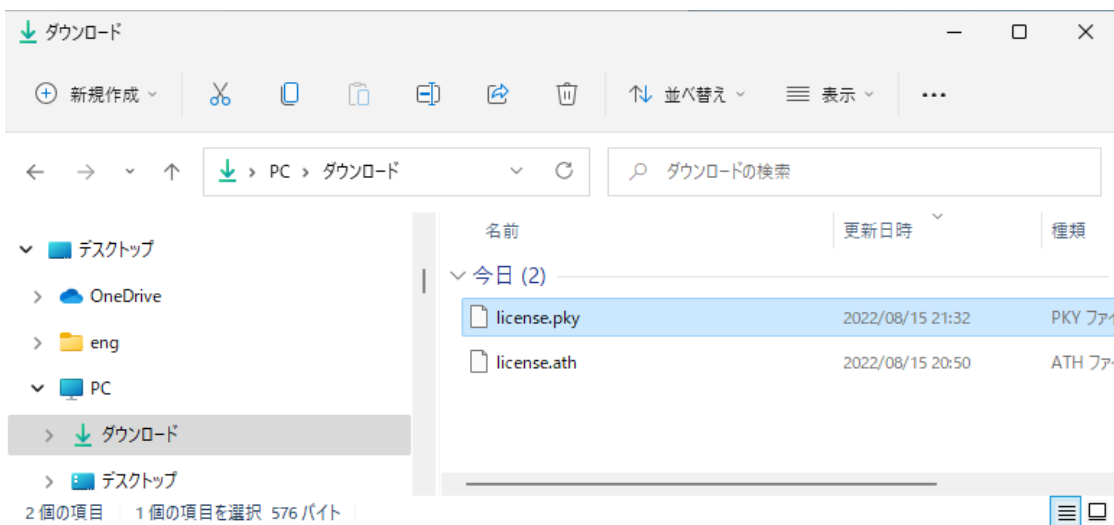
ダウンロード

新規作成

並べ替え

表示

...

PC > ダウンロード

ダウンロードの検索

デスクトップ

OneDrive

eng

PC

ダウンロード

デスクトップ

| 名前 | 更新日時 | 種類 |
|---|---|---|
| 今日 (2) | | |
| license.pky | 2022/08/15 21:32 | PKY ファ |
| license.ath | 2022/08/15 20:50 | ATH ファ |

2 個の項目　1 個の項目を選択 576 バイト